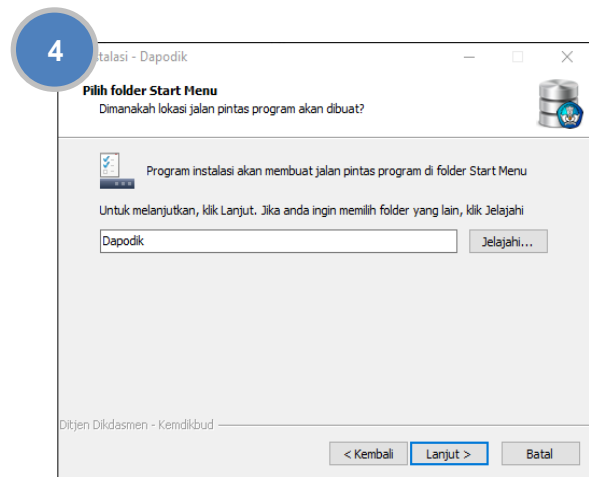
4

stalasi - Dapodik

Pilih folder Start Menu
Dimanakah lokasi jalan pintas program akan dibuat?

Program instalasi akan membuat jalan pintas program di folder Start Menu

Untuk melanjutkan, klik Lanjut. Jika anda ingin memilih folder yang lain, klik Jelajahi

Dapodik

Jelajahi...

Ditjen Dikdasmen - Kemdikbud

< Kembali

Lanjut >

Batal